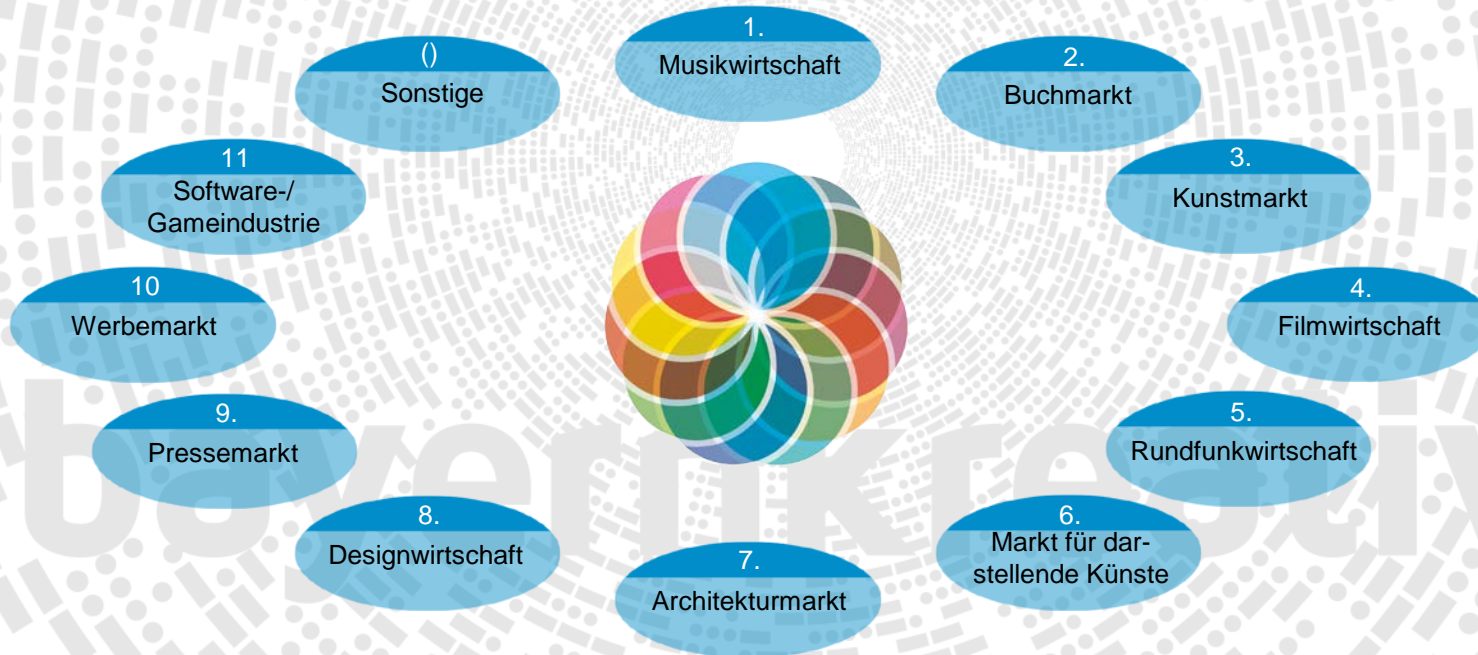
1.
Musikwirtschaft

2.
Buchmarkt

3.
Kunstmarkt

4.
Filmwirtschaft

5.
Rundfunkwirtschaft

6.
Markt für darstellende Künste

7.
Architekturmarkt

8.
Designwirtschaft

9.
Pressemarkt

10
Werbemarkt

11
Software-/
Gameindustrie

()
Sonstige

bayernkreativ